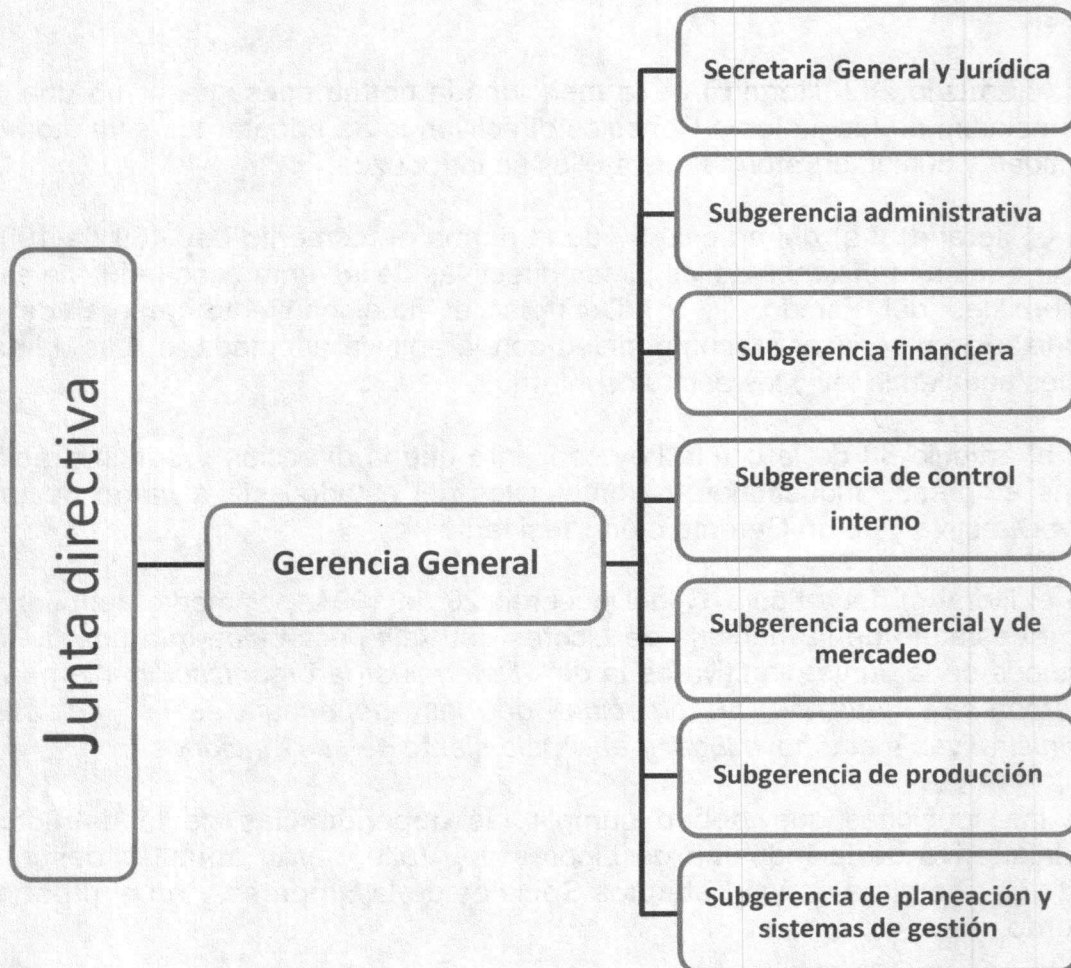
Junta directiva

Gerencia General

Secretaria General y Jurídica

Subgerencia administrativa

Subgerencia financiera

Subgerencia de control interno

Subgerencia comercial y de mercadeo

Subgerencia de producción

Subgerencia de planeación y sistemas de gestión